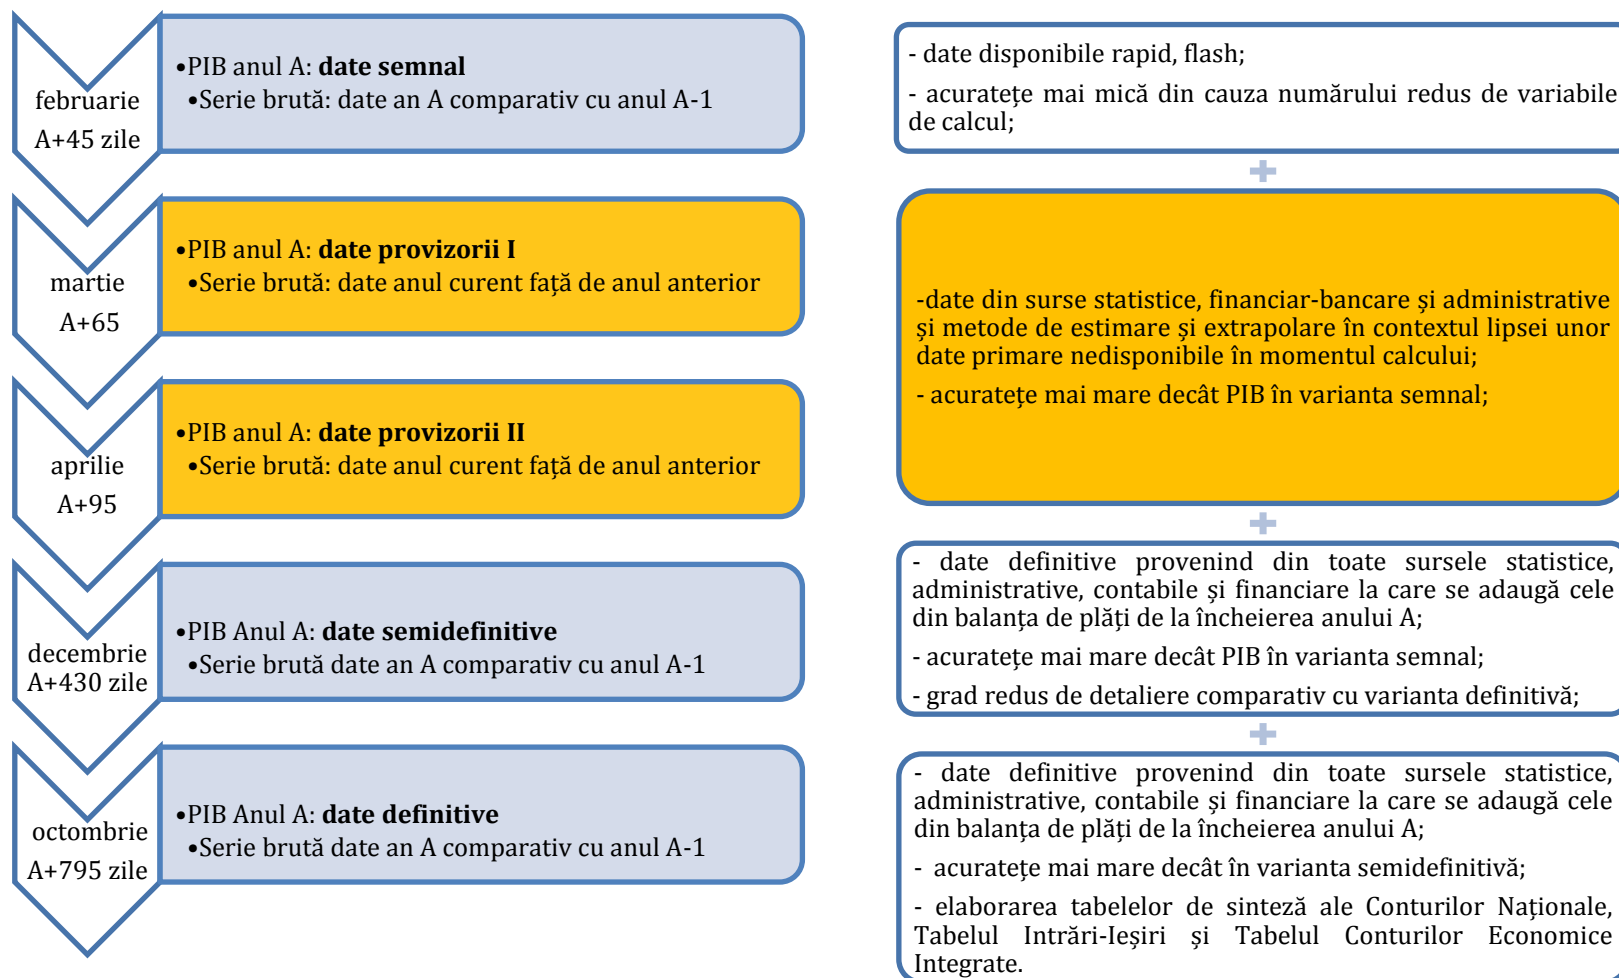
februarie
A+45 zile

•PIB anul A: **date semnal**
•Serie brută: date an A comparativ cu anul A-1

martie
A+65

•PIB anul A: **date provizorii I**
•Serie brută: date anul curent față de anul anterior

aprilie
A+95

•PIB anul A: **date provizorii II**
•Serie brută: date anul curent față de anul anterior

decembrie
A+430 zile

•PIB Anul A: **date semidefinitive**
•Serie brută date an A comparativ cu anul A-1

octombrie
A+795 zile

•PIB Anul A: **date definitive**
•Serie brută date an A comparativ cu anul A-1

- date disponibile rapid, flash;

- acuratețe mai mică din cauza numărului redus de variabile de calcul;

-date din surse statistice, financiar-bancare și administrative și metode de estimare și extrapolare în contextul lipsei unor date primare nedisponibile în momentul calcului;

- acuratețe mai mare decât PIB în varianta semnal;

- date definitive provenind din toate sursele statistice, administrative, contabile și financiare la care se adaugă cele din balanța de plăți de la încheierea anului A;

- acuratețe mai mare decât PIB în varianta semnal;

- grad redus de detaliere comparativ cu varianta definitivă;

- date definitive provenind din toate sursele statistice, administrative, contabile și financiare la care se adaugă cele din balanța de plăți de la încheierea anului A;

- acuratețe mai mare decât în varianta semidefinitivă;

- elaborarea tabelelor de sinteză ale Conturilor Naționale, Tabelul Intrări-Ieșiri și Tabelul Conturilor Economice Integrate.